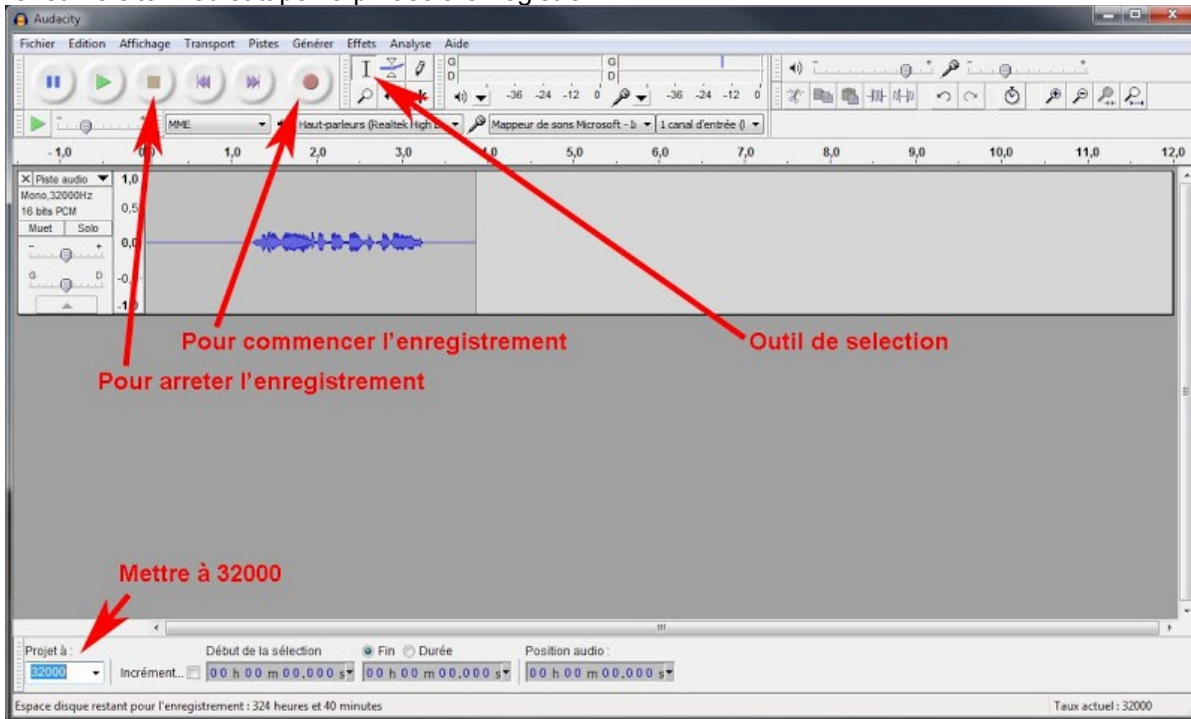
Audacity

Fichier Edition Affichage Transport Pistes Générer Effets Analyse Aide

G D -36 -24 -12 0 -36 -24 -12 0

MME Haut-parleurs (Realtek High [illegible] Mappeur de sons Microsoft - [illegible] 1 canal d'entrée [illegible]

-1,0 0,0 1,0 2,0 3,0 4,0 5,0 6,0 7,0 8,0 9,0 10,0 11,0 12,0

Piste audio
Mono, 32000Hz
16 bits PCM
Muet Solo
G D

1,0 0,5 0,0 -0,5 -1,0

Pour commencer l'enregistrement

Outil de selection

Pour arreter l'enregistrement

Mettre à 32000

Projet à :
32000
Incrément...
Début de la sélection
Fin Durée
00 h 00 m 00,000 s
00 h 00 m 00,000 s
Position audio :
00 h 00 m 00,000 s

Espace disque restant pour l'enregistrement : 324 heures et 40 minutes

Taux actuel : 32000